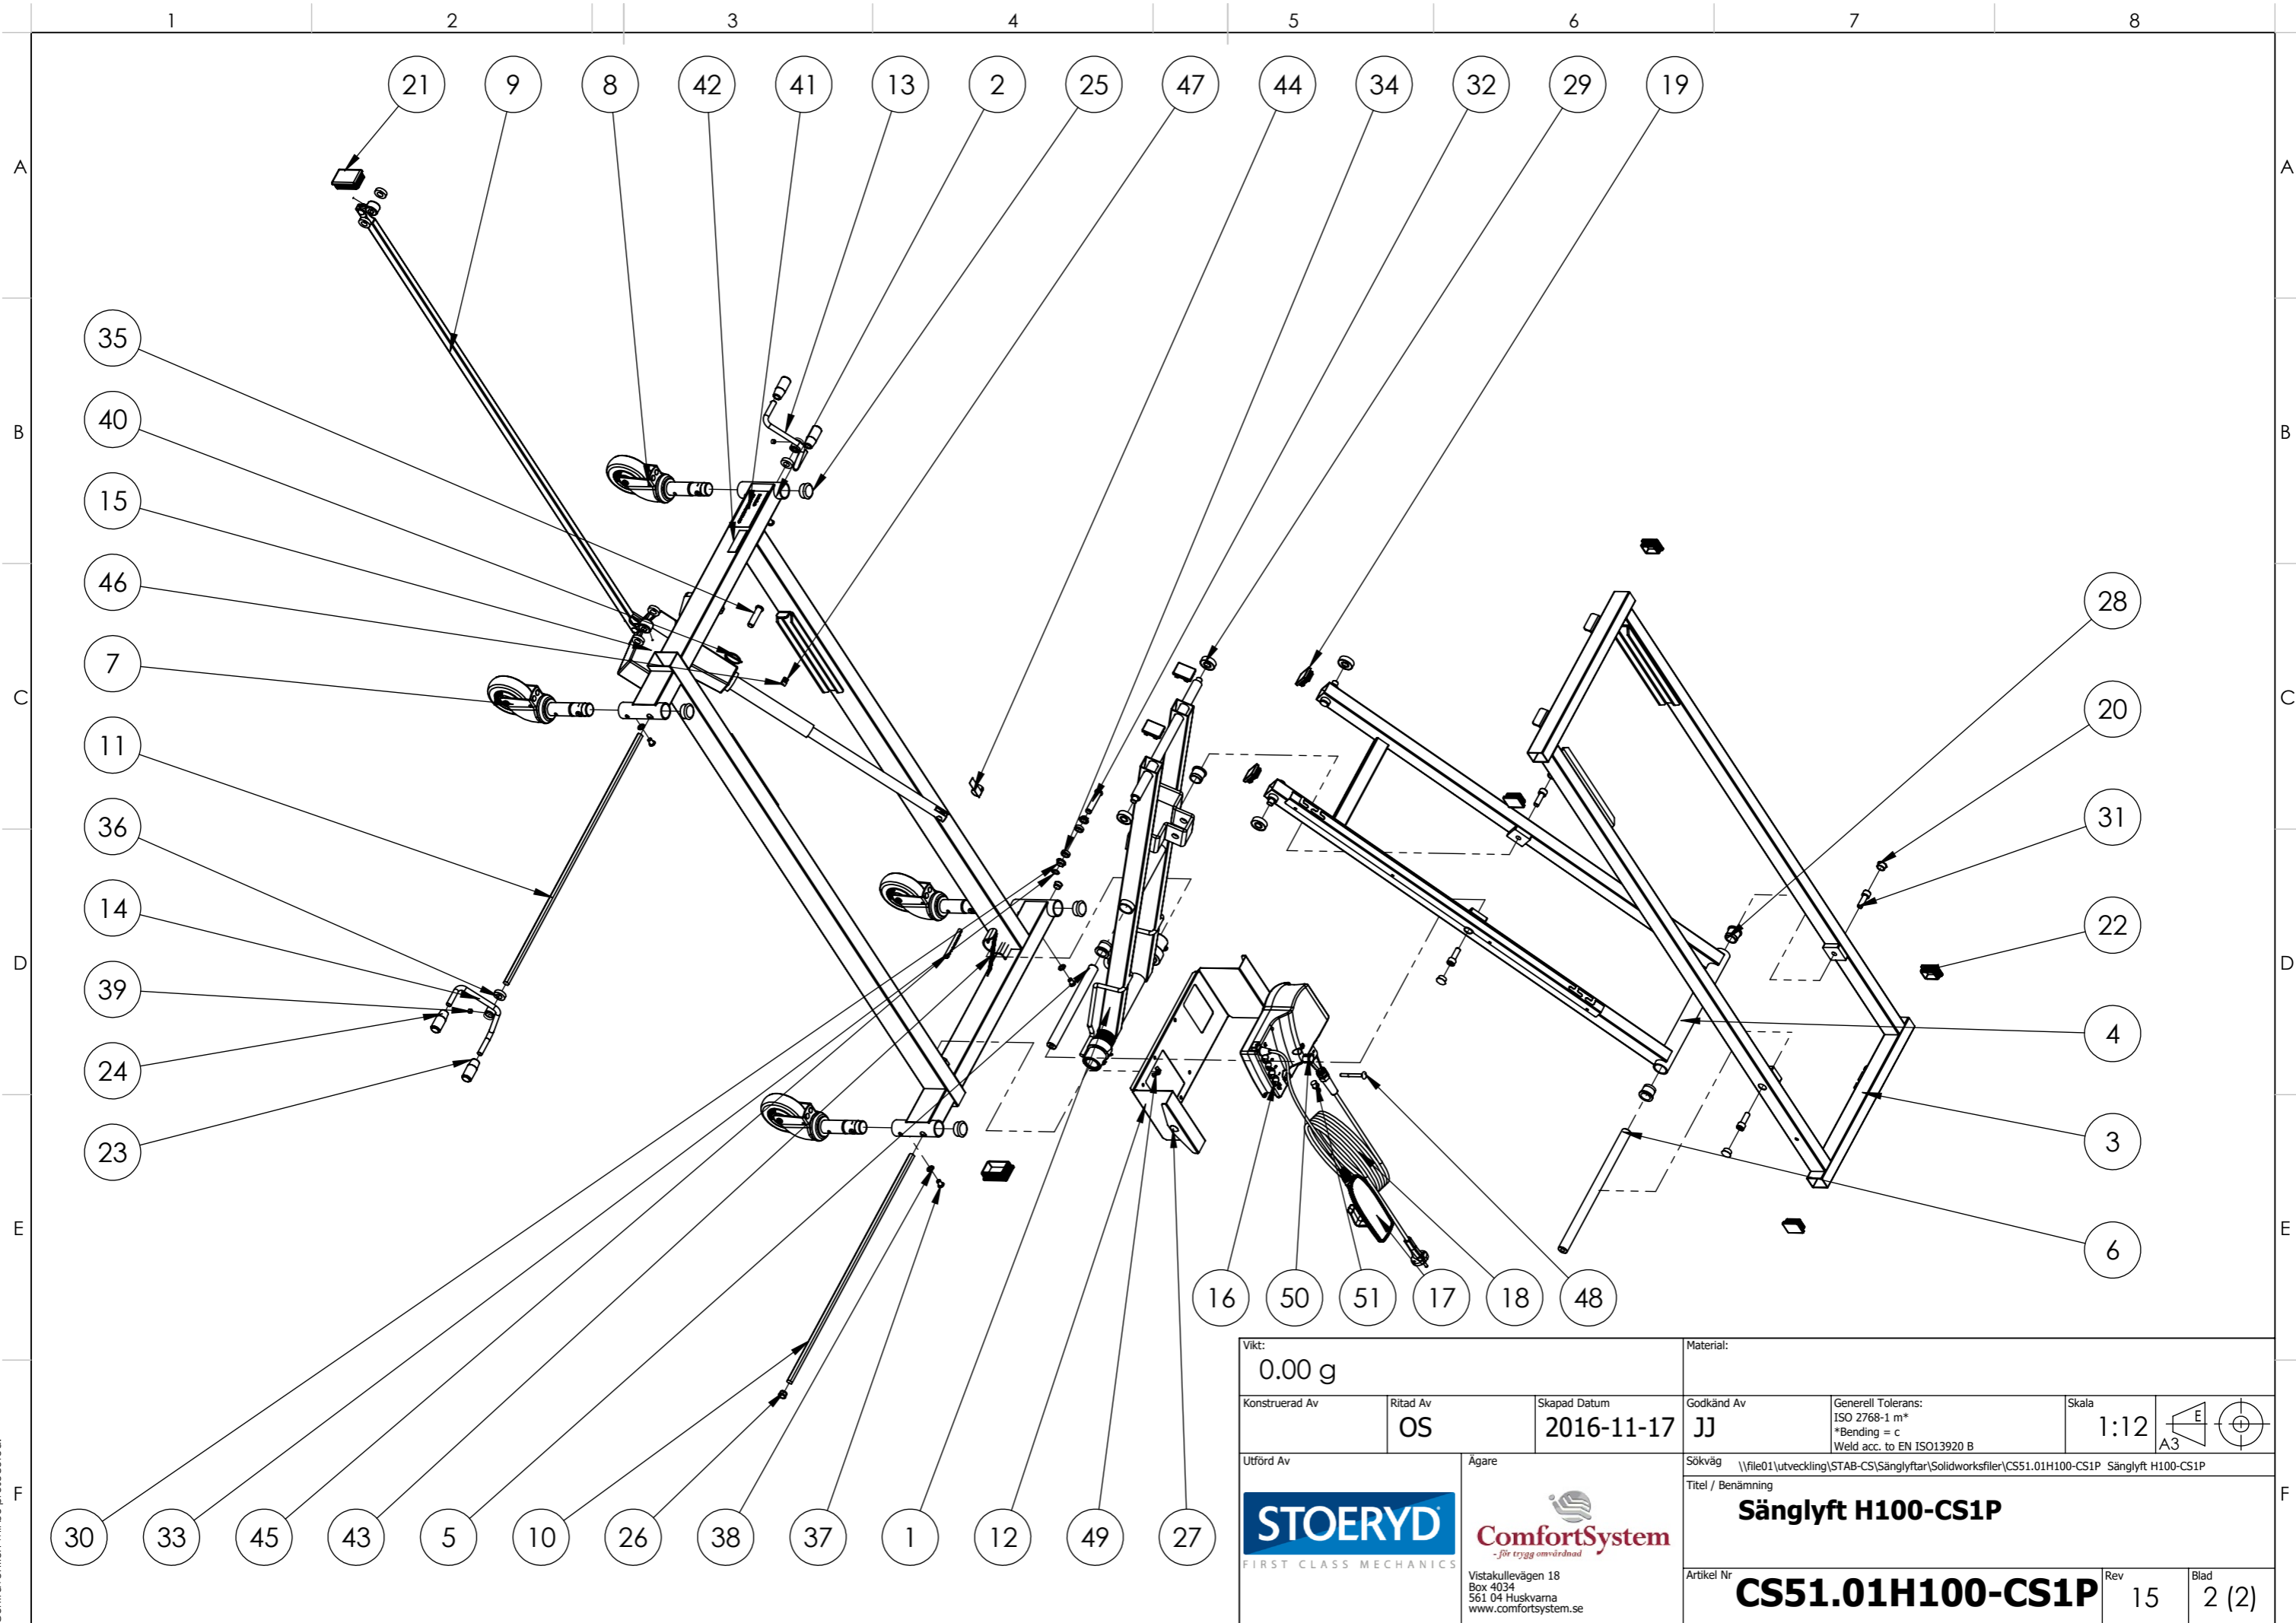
1 2 3 4 5 6 7 8

A B C D E F

21 9 8 42 41 13 2 25 47 44 34 32 29 19

35
40
15
46
7
11
36
14
39
24
23

28
20
31
22
4
3
6

16 50 51 17 18 48

30 33 45 43 5 10 26 38 37 1 12 49 27

Vikt:
0.00 g

Material:

| Konstruerad Av | Ritad Av | Skapad Datum | Godkänd Av | Generell Tolerans: | Skala |
|---|---|---|---|---|---|
| | OS | 2016-11-17 | JJ | ISO 2768-1 m* *Bending = c Weld acc. to EN ISO13920 B | 1:12 |

E
A3

Utförd Av
STOERYD
FIRST CLASS MECHANICS

Ägare
ComfortSystem
- för trygg omvårdnad
Vistakullevägen 18
Box 4034
561 04 Huskvarna
www.comfortsystem.se

Sökväg \\file01\utveckling\STAB-CS\Sänglyftar\Solidworksfiler\CS51.01H100-CS1P Sänglyft H100-CS1P

Titel / Benämning
Sänglyft H100-CS1P

Artikel Nr
CS51.01H100-CS1P

Rev
15

Blad
2 (2)